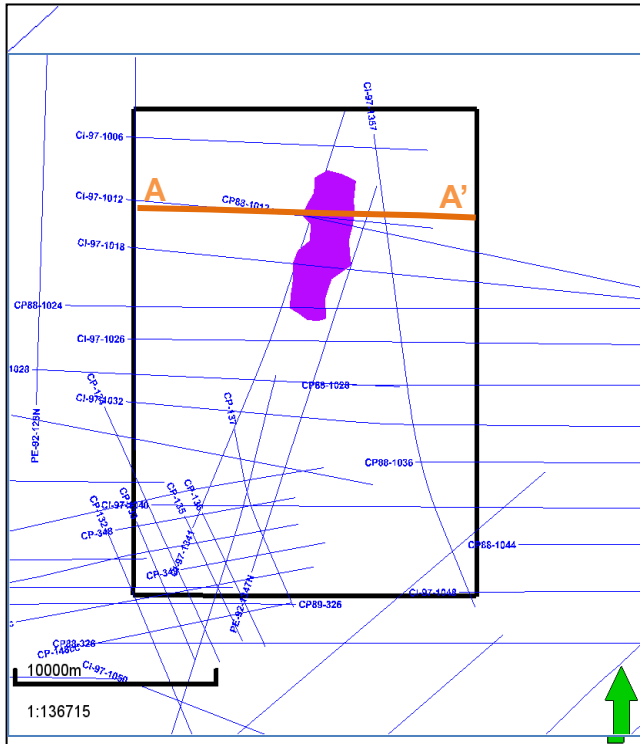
CI-97-1357

CI-97-1006

CI-97-1012

A

CP88-1012

A'

CI-97-1018

CP88-1024

CI-97-1026

1028

CP88-1028

CP-1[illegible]

CI-97-1032

PE-92-125N

CP-137

CP88-1036

CP-1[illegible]

CP-136

CP-135

CI-97-1040

CP-132

CP-348

CI-97-1041

CP-34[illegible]

CP88-1044

CI-97-1048

PE-92-147N

CP89-326

CP88-326

CP-148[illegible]

CI-97-1050

10000m

1:136715